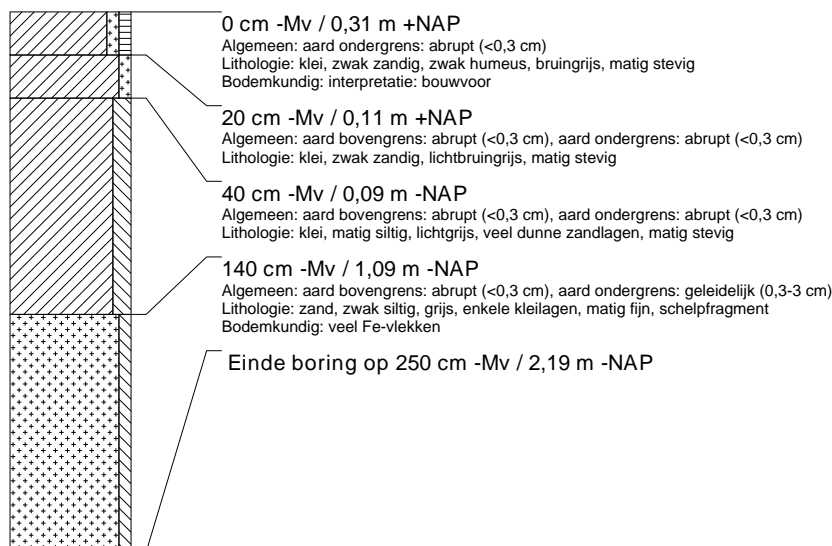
0 cm -Mv / 0,31 m +NAP
Algemeen: aard ondergrens: abrupt (<0,3 cm)
Lithologie: klei, zwak zandig, zwak humeus, bruingrijs, matig stevig
Bodemkundig: interpretatie: bouwvoor

20 cm -Mv / 0,11 m +NAP
Algemeen: aard bovengrens: abrupt (<0,3 cm), aard ondergrens: abrupt (<0,3 cm)
Lithologie: klei, zwak zandig, lichtbruingrijs, matig stevig

40 cm -Mv / 0,09 m -NAP
Algemeen: aard bovengrens: abrupt (<0,3 cm), aard ondergrens: abrupt (<0,3 cm)
Lithologie: klei, matig siltig, lichtgrijs, veel dunne zandlagen, matig stevig

140 cm -Mv / 1,09 m -NAP
Algemeen: aard bovengrens: abrupt (<0,3 cm), aard ondergrens: geleidelijk (0,3-3 cm)
Lithologie: zand, zwak siltig, grijs, enkele kleilagen, matig fijn, schelpfragment
Bodemkundig: veel Fe-vlekken

Einde boring op 250 cm -Mv / 2,19 m -NAP